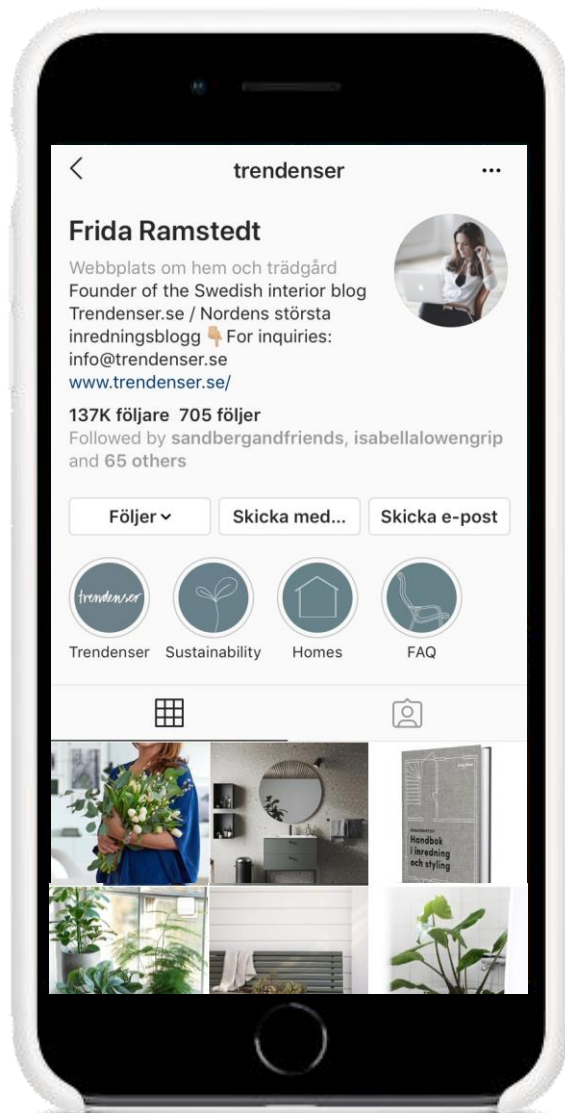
<
trendenser
...

Frida Ramstedt
Webbplats om hem och trädgård
Founder of the Swedish interior blog Trendenser.se / Nordens största inredningsblogg 👇 For inquiries: info@trendenser.se
www.trendenser.se/

137K följare 705 följer
Followed by sandbergandfriends, isabellalowengrip and 65 others

Följer ⌄
Skicka med...
Skicka e-post

trendenser
Trendenser
Sustainability
Homes
FAQ

Handbok i inredning och styling